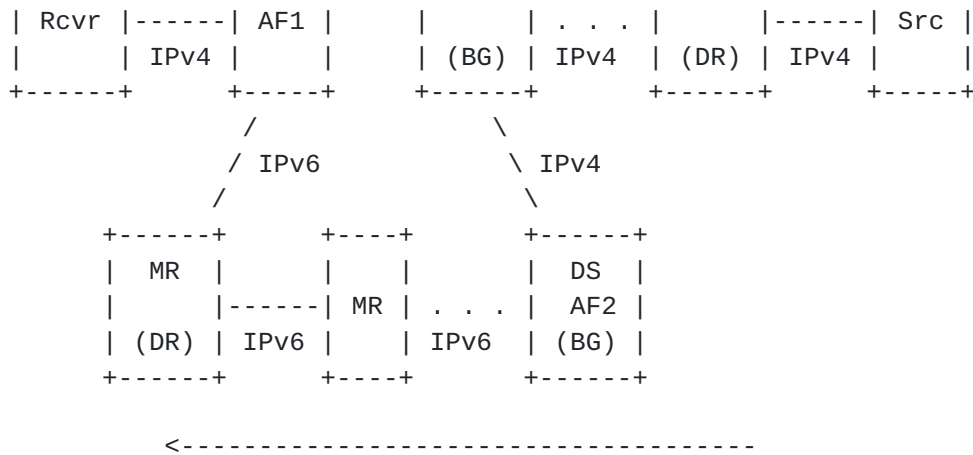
| Rcvr |------| AF1 |       |       | . . . |       |------| Src |
|      | IPv4 |     |       | (BG)  | IPv4  | (DR)  | IPv4 |     |
+------+      +-----+       +------+       +------+      +-----+
             /                 \
            / IPv6              \ IPv4
           /                     \
     +------+      +----+        +------+
     |  MR  |      |    |        |  DS  |
     |      |------| MR | . . .  |  AF2 |
     | (DR) | IPv6 |    |  IPv6  | (BG) |
     +------+      +----+        +------+

        <--------------------------------